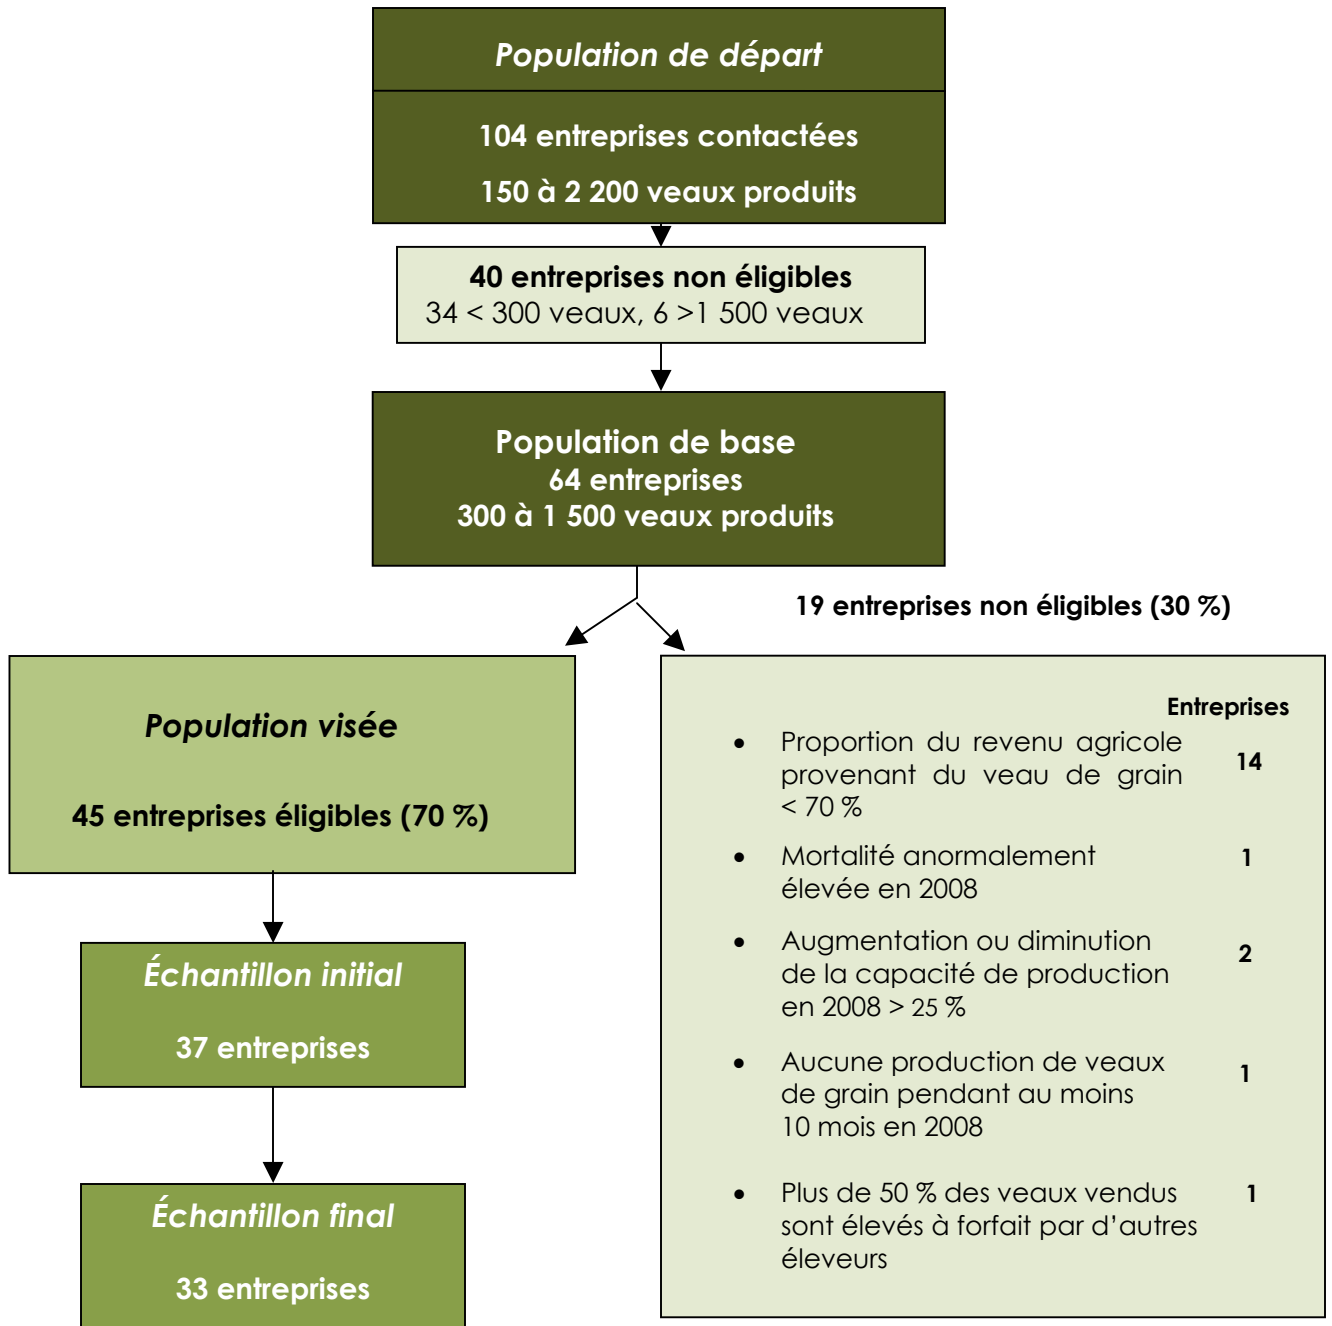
Population de départ

104 entreprises contactées

150 à 2 200 veaux produits

40 entreprises non éligibles
34 < 300 veaux, 6 >1 500 veaux

Population de base
64 entreprises
300 à 1 500 veaux produits

19 entreprises non éligibles (30 %)

Population visée

45 entreprises éligibles (70 %)

Échantillon initial

37 entreprises

Échantillon final

33 entreprises

| | Entreprises |
|---|---|
| • Proportion du revenu agricole provenant du veau de grain < 70 % | 14 |
| • Mortalité anormalement élevée en 2008 | 1 |
| • Augmentation ou diminution de la capacité de production en 2008 > 25 % | 2 |
| • Aucune production de veaux de grain pendant au moins 10 mois en 2008 | 1 |
| • Plus de 50 % des veaux vendus sont élevés à forfait par d'autres éleveurs | 1 |